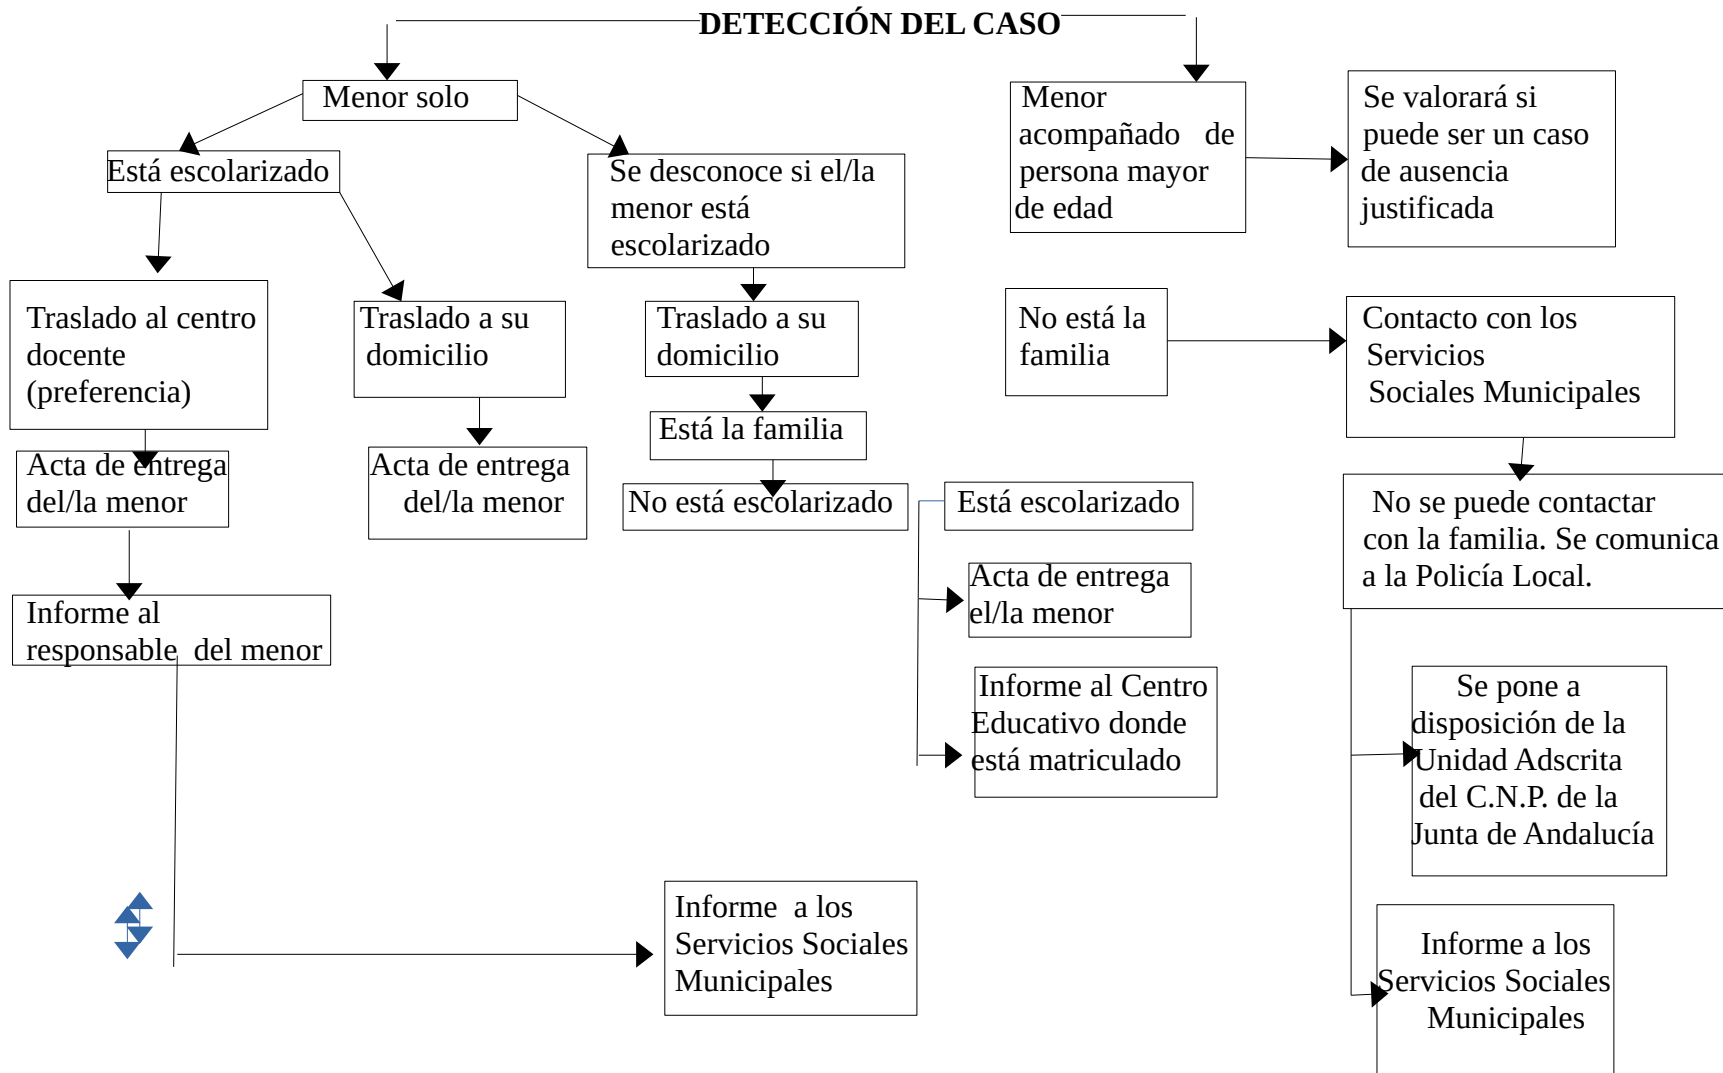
DETECCIÓN DEL CASO

Menor solo

Está escolarizado

Se desconoce si el/la menor está escolarizado

Traslado al centro docente (preferencia)

Traslado a su domicilio

Traslado a su domicilio

Acta de entrega del/la menor

Acta de entrega del/la menor

Está la familia

No está escolarizado

Está escolarizado

Acta de entrega el/la menor

Informe al Centro Educativo donde está matriculado

Informe al responsable del menor

Informe a los Servicios Sociales Municipales

Menor acompañado de persona mayor de edad

Se valorará si puede ser un caso de ausencia justificada

No está la familia

Contacto con los Servicios Sociales Municipales

No se puede contactar con la familia. Se comunica a la Policía Local.

Se pone a disposición de la Unidad Adscrita del C.N.P. de la Junta de Andalucía

Informe a los Servicios Sociales Municipales